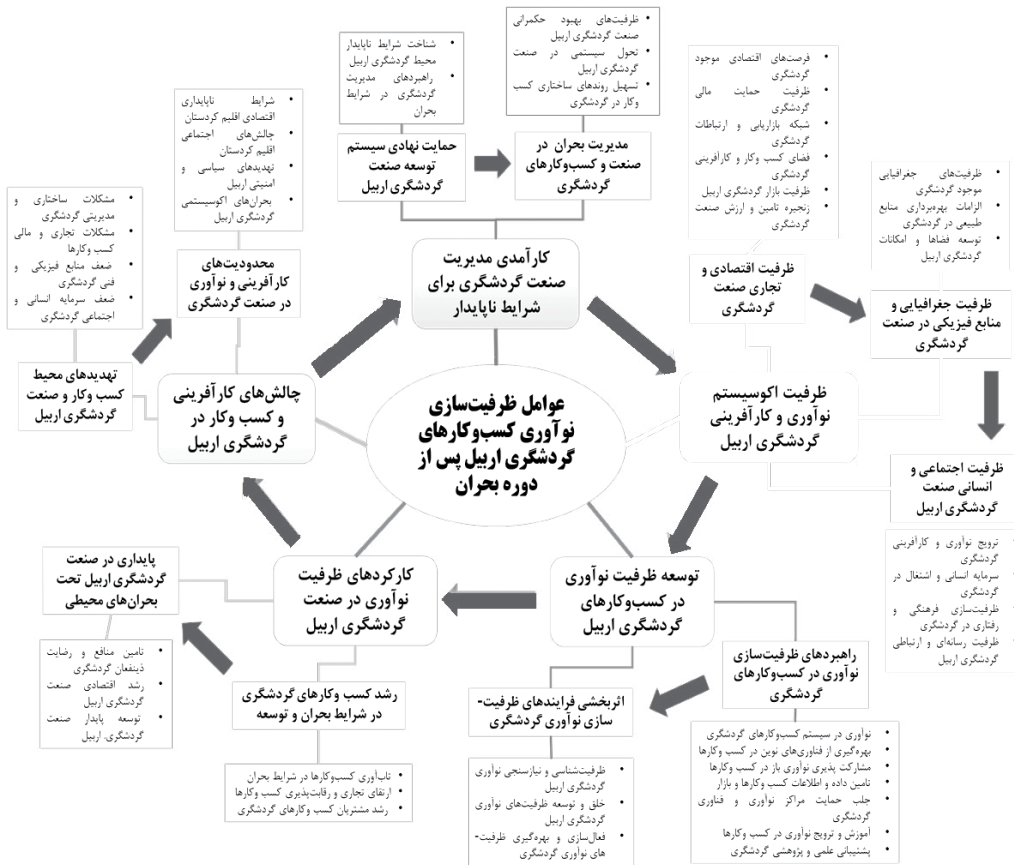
عوامل ظرفیت‌سازی نوآوری کسب‌وکارهای گردشگری اربیل پس از دوره بحران

کارآمدی مدیریت صنعت گردشگری برای شرایط ناپایدار

حمایت نهادی سیستم توسعه صنعت گردشگری اربیل

- شناخت شرایط ناپایدار محیط گردشگری اربیل
- راهبردهای مدیریت گردشگری در شرایط بحران

مدیریت بحران در صنعت و کسب‌وکارهای گردشگری

- ظرفیت‌های بهبود حکمرانی صنعت گردشگری اربیل
- تحول سیستمی در صنعت گردشگری اربیل
- تسهیل روندهای ساختاری کسب وکار در گردشگری

ظرفیت اقتصادی و تجاری صنعت گردشگری

- فرصت‌های اقتصادی موجود گردشگری
- ظرفیت حمایت مالی گردشگری
- شبکه بازاریابی و ارتباطات گردشگری
- فضای کسب وکار و کارآفرینی گردشگری
- ظرفیت بازار گردشگری اربیل
- زنجیره تامین و ارزش صنعت گردشگری

ظرفیت جغرافیایی و منابع فیزیکی در صنعت گردشگری

- ظرفیت‌های جغرافیایی موجود گردشگری
- الزامات بهره‌برداری منابع طبیعی در گردشگری
- توسعه فضاها و امکانات گردشگری اربیل

ظرفیت اکوسیستم نوآوری و کارآفرینی گردشگری اربیل

ظرفیت اجتماعی و انسانی صنعت گردشگری اربیل

- ترویج نوآوری و کارآفرینی گردشگری
- سرمایه انسانی و اشتغال در گردشگری
- ظرفیت‌سازی فرهنگی و رفتاری در گردشگری
- ظرفیت رسانه‌ای و ارتباطی گردشگری اربیل

توسعه ظرفیت نوآوری در کسب‌وکارهای گردشگری اربیل

راهبردهای ظرفیت‌سازی نوآوری در کسب‌وکارهای گردشگری

- نوآوری در سیستم کسب‌وکارهای گردشگری
- بهره‌گیری از فناوری‌های نوین در کسب وکارها
- مشارکت پذیری نوآوری باز در کسب وکارها
- تامین داده و اطلاعات کسب وکارها و بازار
- جلب حمایت مراکز نوآوری و فناوری گردشگری
- آموزش و ترویج نوآوری در کسب وکارها
- پشتیبانی علمی و پژوهشی گردشگری

اثربخشی فرایندهای ظرفیت-سازی نوآوری گردشگری

- ظرفیت‌شناسی و نیازسنجی نوآوری گردشگری اربیل
- خلق و توسعه ظرفیت‌های نوآوری گردشگری اربیل
- فعال‌سازی و بهره‌گیری ظرفیت-های نوآوری گردشگری

کارکردهای ظرفیت نوآوری در صنعت گردشگری اربیل

رشد کسب وکارهای گردشگری در شرایط بحران و توسعه

- تاب‌آوری کسب‌وکارها در شرایط بحران
- ارتقای تجاری و رقابت‌پذیری کسب وکارها
- رشد مشتریان کسب وکارهای گردشگری

پایداری در صنعت گردشگری اربیل تحت بحران‌های محیطی

- تامین منافع و رضایت ذینفعان گردشگری
- رشد اقتصادی صنعت گردشگری اربیل
- توسعه پایدار صنعت گردشگری. اربیل

چالش‌های کارآفرینی و کسب وکار در گردشگری اربیل

تهدیدهای محیط کسب وکار و صنعت گردشگری اربیل

- مشکلات ساختاری و مدیریتی گردشگری
- مشکلات تجاری و مالی کسب وکارها
- ضعف منابع فیزیکی و فنی گردشگری
- ضعف سرمایه انسانی و اجتماعی گردشگری

محدودیت‌های کارآفرینی و نوآوری در صنعت گردشگری

- شرایط ناپایداری اقتصادی اقلیم کردستان
- چالش‌های اجتماعی اقلیم کردستان
- تهدیدهای سیاسی و امنیتی اربیل
- بحران‌های اکوسیستمی گردشگری اربیل